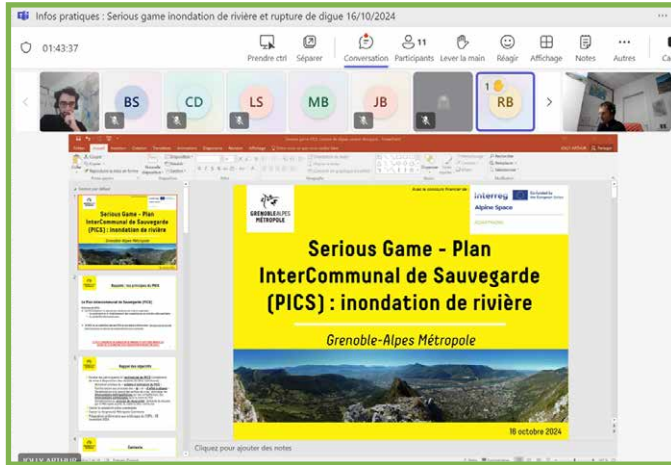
Infos pratiques : Serious game inondation de rivière et rupture de digue 16/10/2024

01:43:37

Prendre ctrl Séparer Conversation 11 Participants Lever la main Réagir Affichage Notes Autres

BS CD LS MB JB 1 RB

GRENOBLE ALPES MÉTROPOLE

Interreg Alpine Space

Co-funded by the European Union

Serious Game - Plan InterCommunal de Sauvegarde (PICS) : inondation de rivière

Grenoble-Alpes Métropole

16 octobre 2024

Serious Game - Plan InterCommunal de Sauvegarde (PICS) : inondation de rivière

Grenoble-Alpes Métropole

Rappel : les principes du PICS

Le Plan Intercommunal de Sauvegarde (PICS)

Rappel des objectifs

Scénario

Cliquez pour ajouter des notes

JOLLY ARTHUR